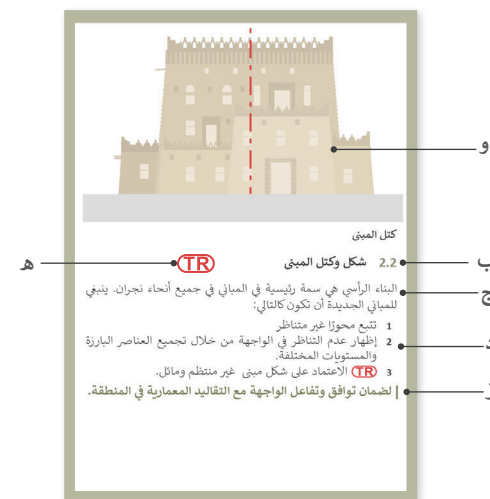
كتل المبنى

2.2 شكل وكتل المبنى

TR

هـ

و

ب

ج

البناء الرأسي هي سمة رئيسية في المباني في جميع أنحاء نجران. ينبغي للمباني الجديدة أن تكون كالتالي:

1 تتبع محوراً غير متناظر

2 إظهار عدم التناظر في الواجهة من خلال تجميع العناصر البارزة والمستويات المختلفة.

3 TR الاعتماد على شكل مبنى غير منتظم ومائل.

| لضمان توافق وتفاعل الواجهة مع التقاليد المعمارية في المنطقة.